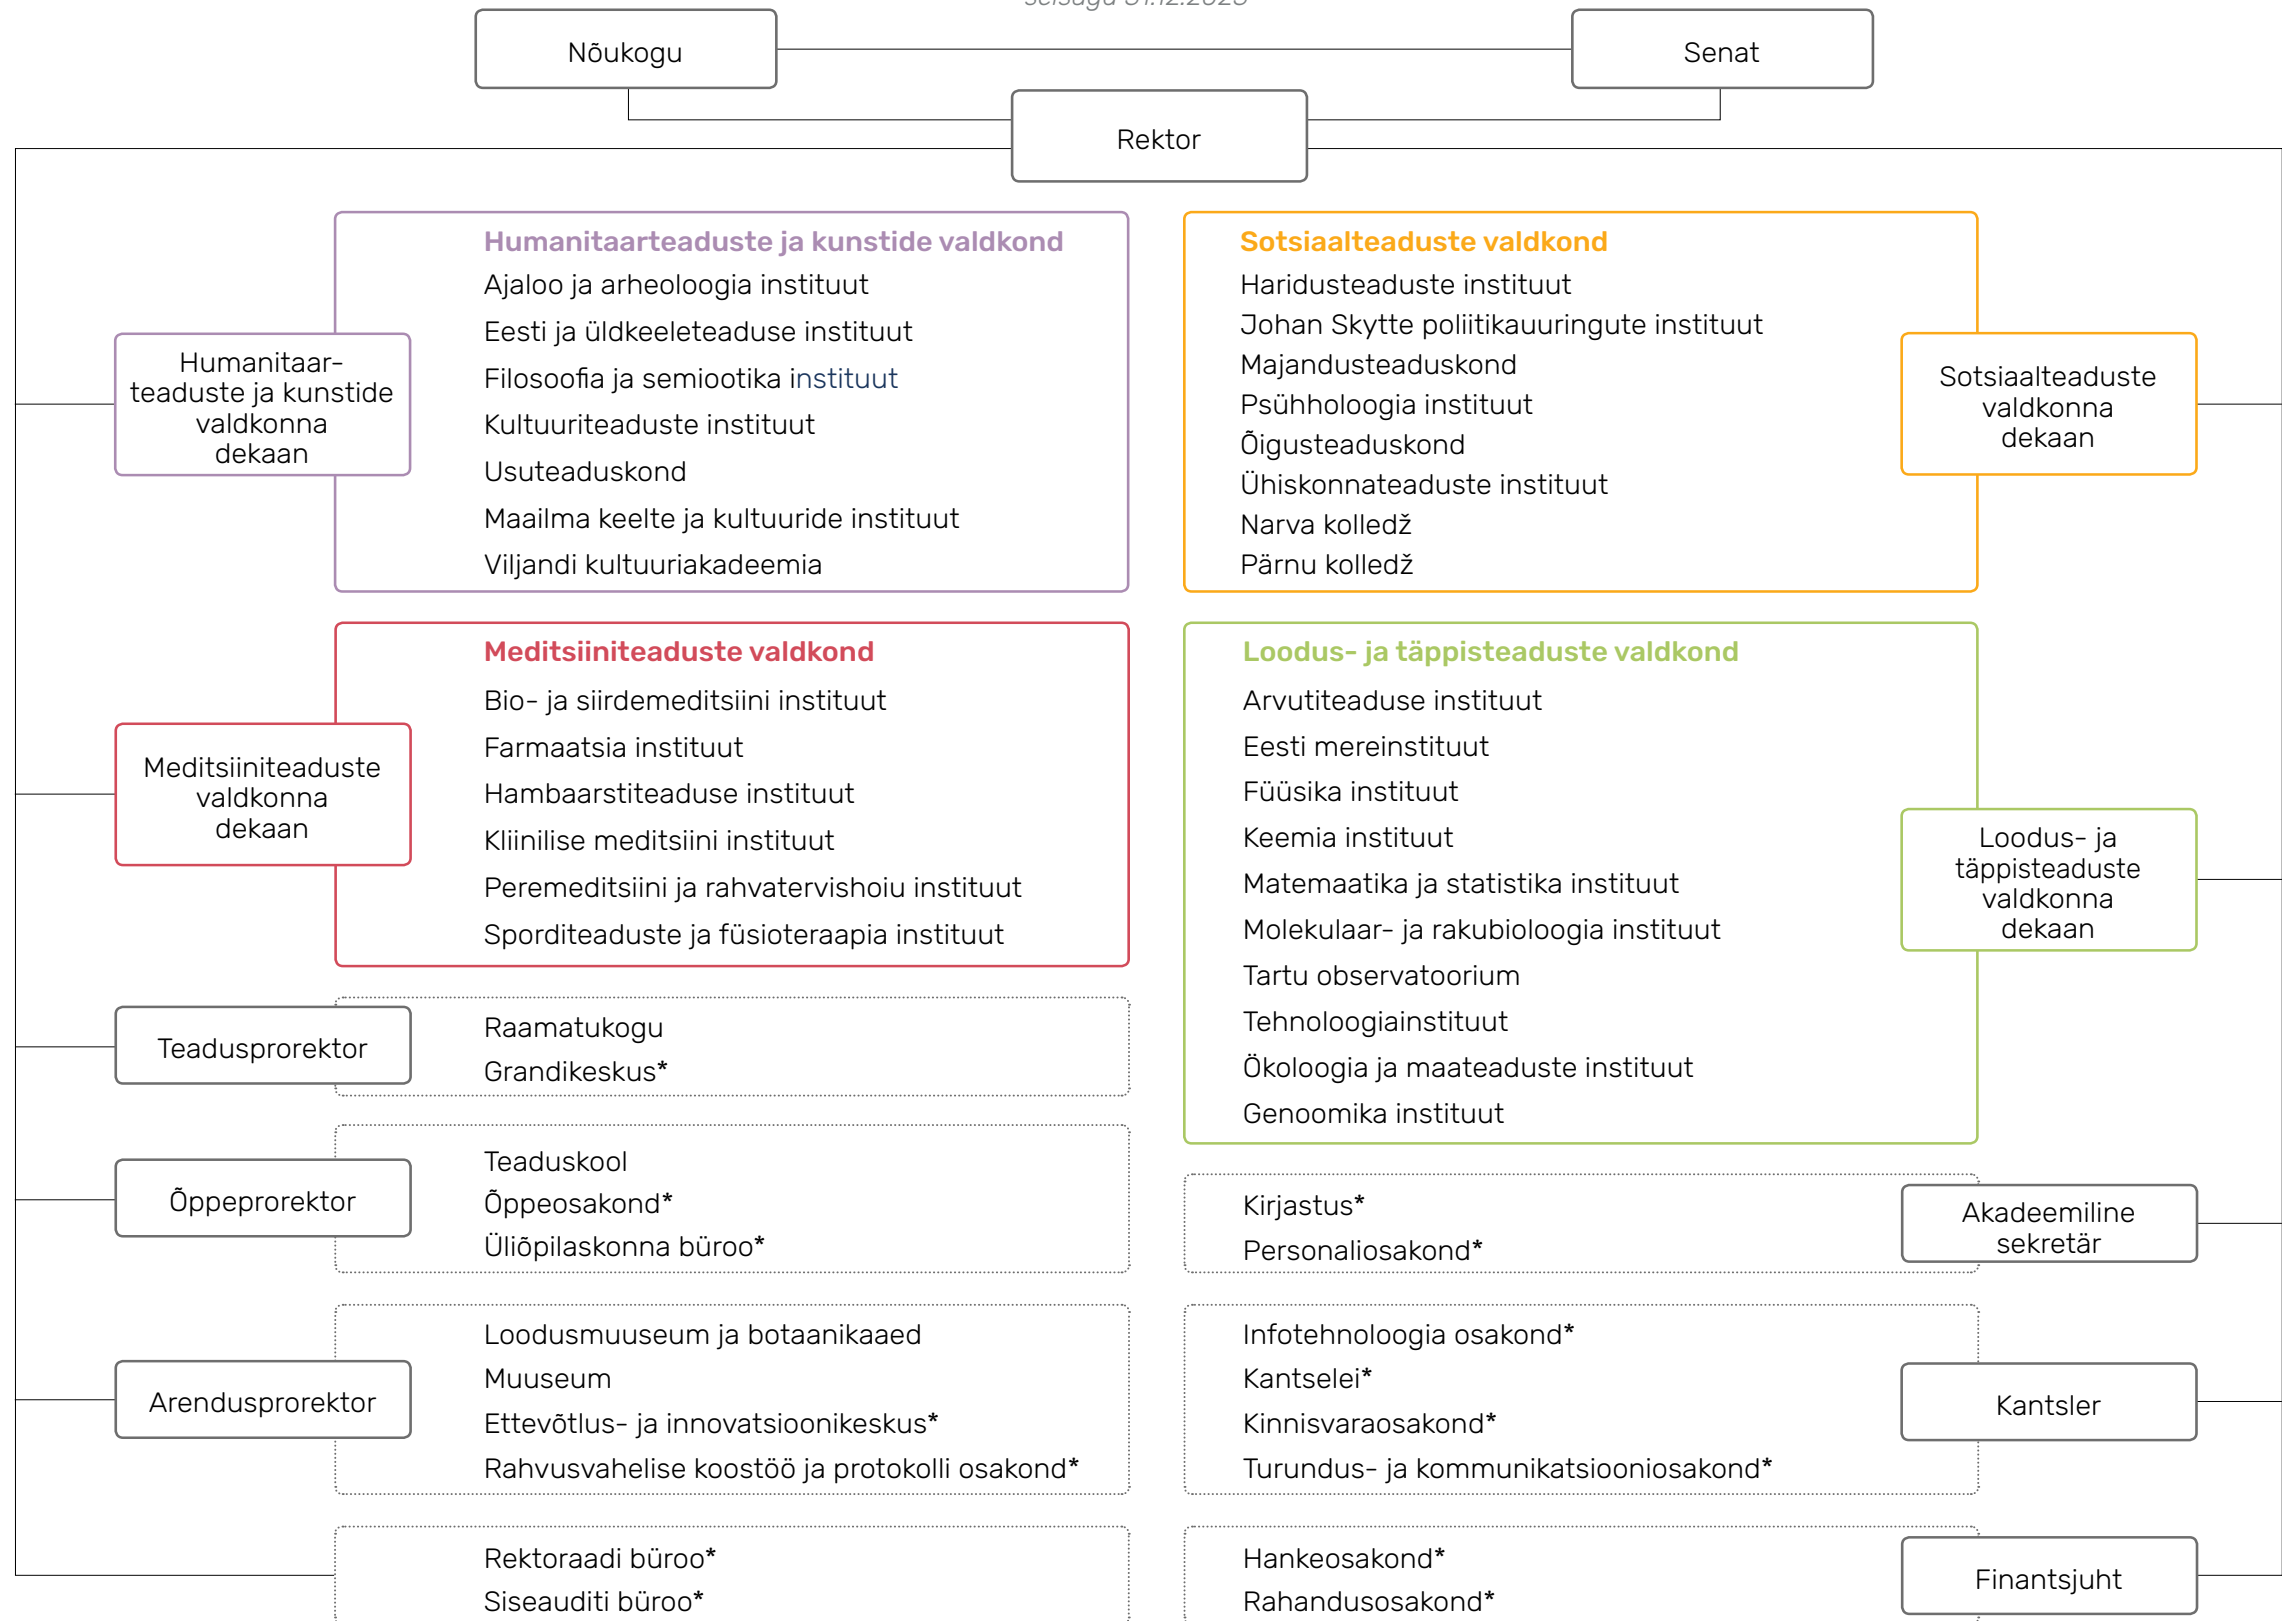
Nõukogu

Senat

Rektor

Humanitaarteaduste ja kunstide valdkond
Ajaloo ja arheoloogia instituut
Eesti ja üldkeeleteaduse instituut
Filosoofia ja semiootika instituut
Kultuuriteaduste instituut
Usuteaduskond
Maailma keelte ja kultuuride instituut
Viljandi kultuuriakadeemia

Humanitaarteaduste ja kunstide valdkonna dekaan

Sotsiaalteaduste valdkond
Haridusteaduste instituut
Johan Skytte poliitikauuringute instituut
Majandusteaduskond
Psühholoogia instituut
Õigusteaduskond
Ühiskonnateaduste instituut
Narva kolledž
Pärnu kolledž

Sotsiaalteaduste valdkonna dekaan

Meditsiiniteaduste valdkond
Bio- ja siirdemeditsiini instituut
Farmaatsia instituut
Hambaarstiteaduse instituut
Kliinilise meditsiini instituut
Peremeditsiini ja rahvatervishoiu instituut
Sporditeaduste ja füsioteraapia instituut

Meditsiiniteaduste valdkonna dekaan

Loodus- ja täppisteaduste valdkond
Arvutiteaduse instituut
Eesti mereinstituut
Füüsika instituut
Keemia instituut
Matemaatika ja statistika instituut
Molekulaar- ja rakubioloogia instituut
Tartu observatoorium
Tehnoloogiainstituut
Ökoloogia ja maateaduste instituut
Genoomika instituut

Loodus- ja täppisteaduste valdkonna dekaan

Teadusprorektor

Raamatukogu
Grandikeskus*

Õppeprorektor

Teaduskool
Õppeosakond*
Üliõpilaskonna büroo*

Kirjastus*
Personaliosakond*

Akadeemiline sekretär

Arendusprorektor

Loodusmuuseum ja botaanikaaed
Muuseum
Ettevõtlus- ja innovatsioonikeskus*
Rahvusvahelise koostöö ja protokolli osakond*

Infotehnoloogia osakond*
Kantselei*
Kinnisvaraosakond*
Turundus- ja kommunikatsiooniosakond*

Kantsler

Rektoraadi büroo*
Siseauditi büroo*

Hankeosakond*
Rahandusosakond*

Finantsjuht